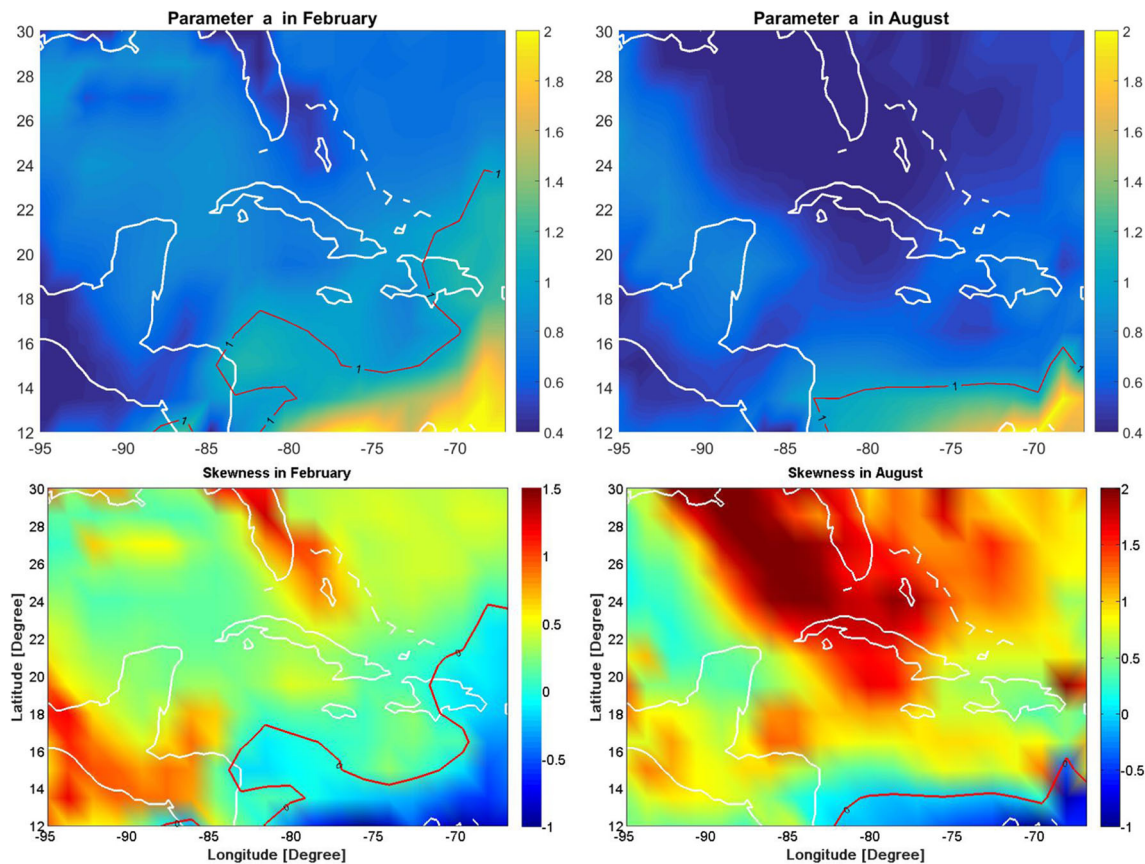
Parameter a in February

30
28
26
24
22
20
18
16
14
12
-95 -90 -85 -80 -75 -70

1
1
1
1
1

2
1.8
1.6
1.4
1.2
1
0.8
0.6
0.4

Parameter a in August

30
28
26
24
22
20
18
16
14
12
-95 -90 -85 -80 -75 -70

1
1
1

2
1.8
1.6
1.4
1.2
1
0.8
0.6
0.4

Skewness in February

Latitude [Degree]
30
28
26
24
22
20
18
16
14
12
-95 -90 -85 -80 -75 -70
Longitude [Degree]

0
0
0

1.5
1
0.5
0
-0.5
-1

Skewness in August

Latitude [Degree]
30
28
26
24
22
20
18
16
14
12
-95 -90 -85 -80 -75 -70
Longitude [Degree]

0
0

2
1.5
1
0.5
0
-0.5
-1